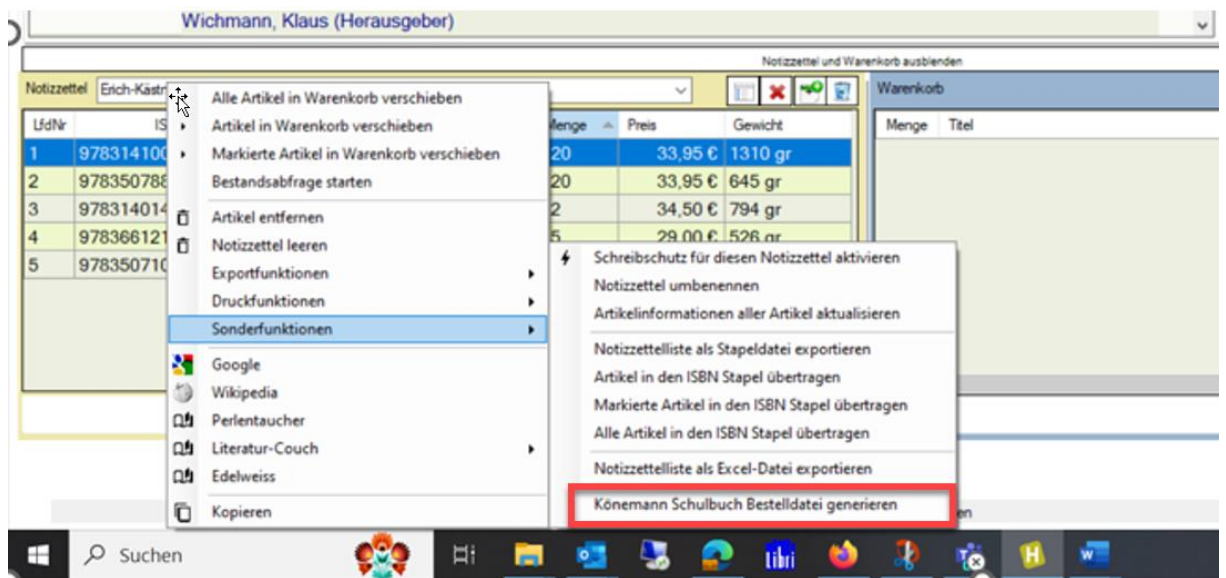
Wichmann, Klaus (Herausgeber)

Notizzettel und Warenkorb ausblenden

Notizzettel Erich-Kästn

Warenkorb

Menge Titel

| LfdNr | IS | Menge | Preis | Gewicht |
|---|---|---|---|---|
| 1 | 978314100 | 20 | 33,95 € | 1310 gr |
| 2 | 978350788 | 20 | 33,95 € | 645 gr |
| 3 | 978314014 | 2 | 34,50 € | 794 gr |
| 4 | 978366121 | 5 | 29,00 € | 526 gr |
| 5 | 978350710 | | | |

Alle Artikel in Warenkorb verschieben
Artikel in Warenkorb verschieben
Markierte Artikel in Warenkorb verschieben
Bestandsabfrage starten
Artikel entfernen
Notizzettel leeren
Exportfunktionen
Druckfunktionen
Sonderfunktionen
Google
Wikipedia
Perlentaucher
Literatur-Couch
Edelweiss
Kopieren

Schreibschutz für diesen Notizzettel aktivieren
Notizzettel umbenennen
Artikelinformationen aller Artikel aktualisieren
Notizzettelliste als Stapeldatei exportieren
Artikel in den ISBN Stapel übertragen
Markierte Artikel in den ISBN Stapel übertragen
Alle Artikel in den ISBN Stapel übertragen
Notizzettelliste als Excel-Datei exportieren
Könemann Schulbuch Bestelldatei generieren

en

Suchen